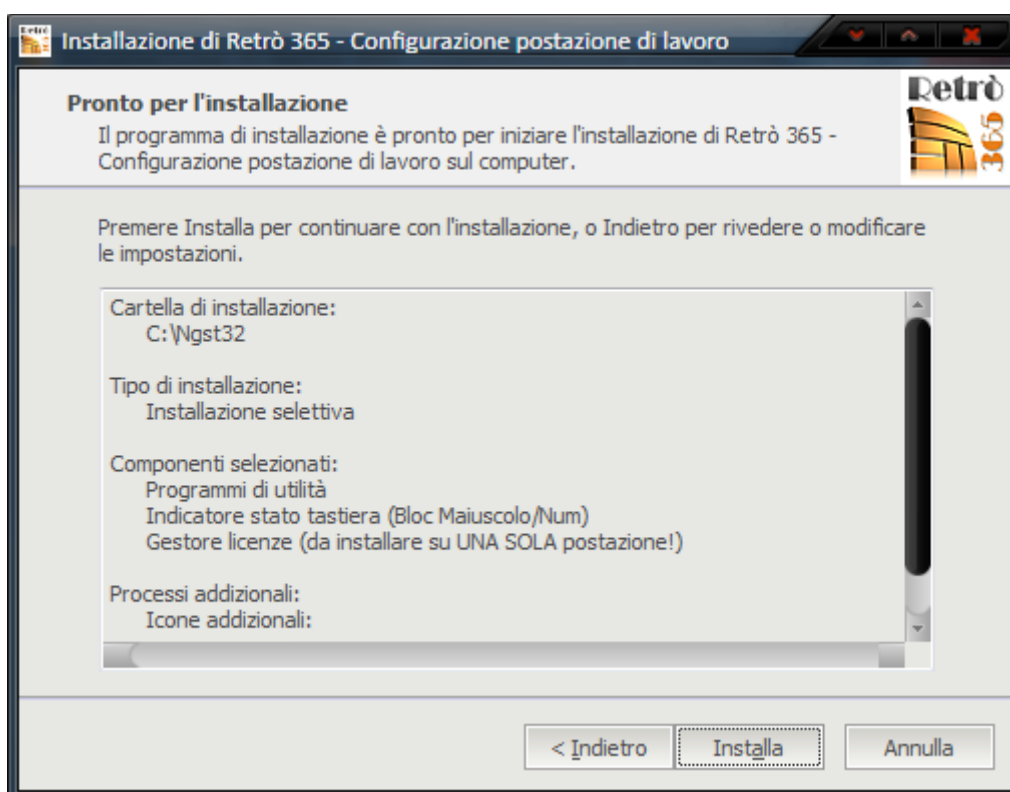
Installazione di Retrò 365 - Configurazione postazione di lavoro

Pronto per l'installazione
Il programma di installazione è pronto per iniziare l'installazione di Retrò 365 - Configurazione postazione di lavoro sul computer.

Retrò 365

Premere Installa per continuare con l'installazione, o Indietro per rivedere o modificare le impostazioni.

Cartella di installazione:
C:\Ngst32

Tipo di installazione:
Installazione selettiva

Componenti selezionati:
Programmi di utilità
Indicatore stato tastiera (Bloc Maiuscolo/Num)
Gestore licenze (da installare su UNA SOLA postazione!)

Processi addizionali:
Icone addizionali:

< Indietro   Installa   Annulla